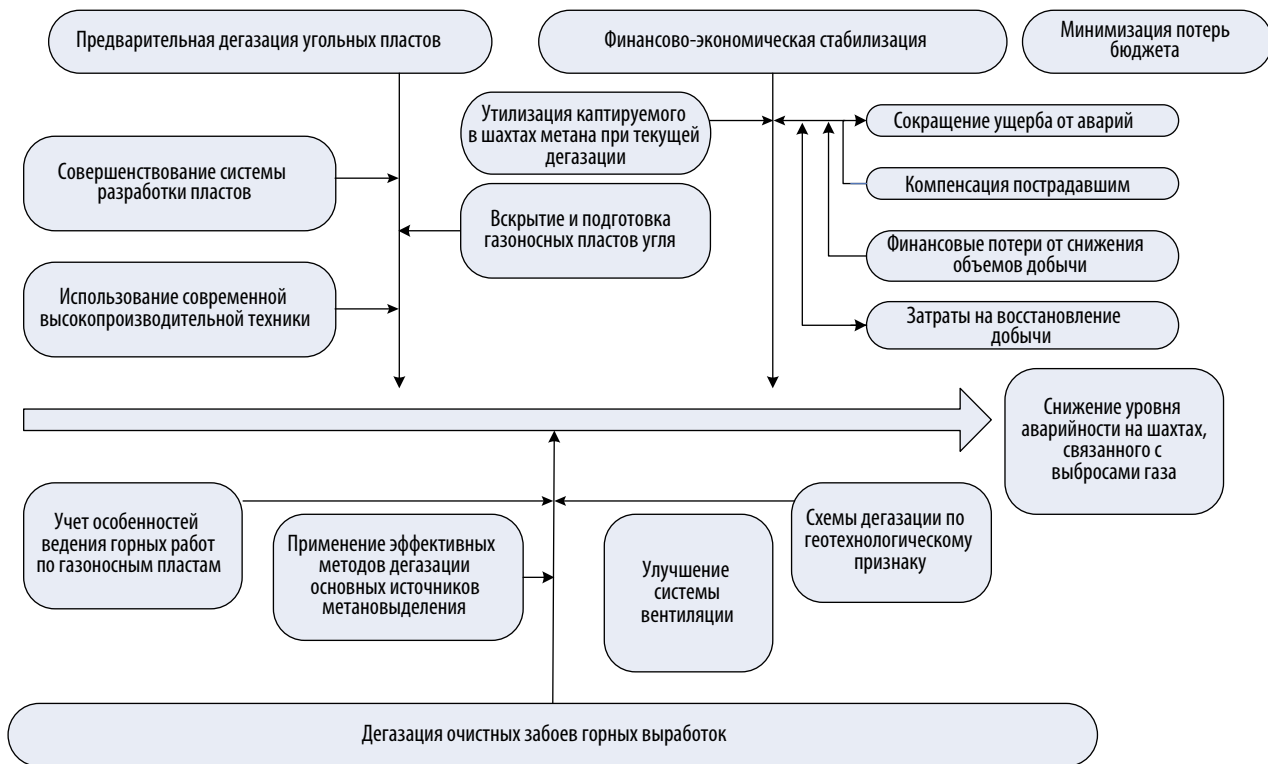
Предварительная дегазация угольных пластов

Финансово-экономическая стабилизация

Минимизация потерь бюджета

Утилизация каптируемого в шахтах метана при текущей дегазации

Сокращение ущерба от аварий

Компенсация пострадавшим

Совершенствование системы разработки пластов

Вскрытие и подготовка газоносных пластов угля

Финансовые потери от снижения объемов добычи

Использование современной высокопроизводительной техники

Затраты на восстановление добычи

Снижение уровня аварийности на шахтах, связанного с выбросами газа

Учет особенностей ведения горных работ по газоносным пластам

Применение эффективных методов дегазации основных источников метановыделения

Улучшение системы вентиляции

Схемы дегазации по геотехнологическому признаку

Дегазация очистных забоев горных выработок